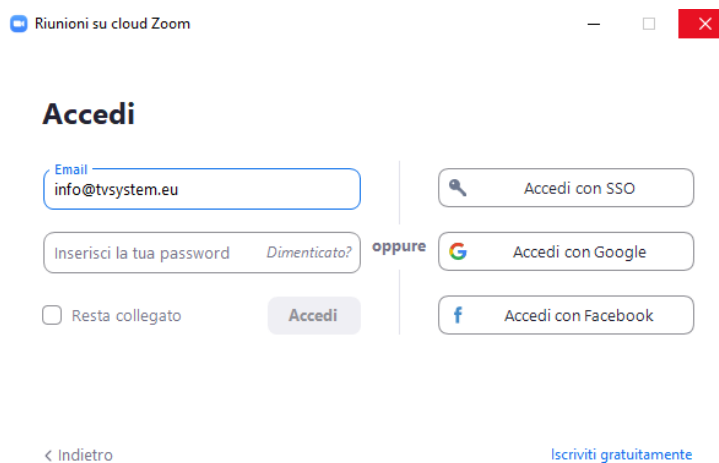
Riunioni su cloud Zoom

Accedi

Email
info@tvsystem.eu

Inserisci la tua password Dimenticato?

Resta collegato

Accedi

oppure

Accedi con SSO

Accedi con Google

Accedi con Facebook

< Indietro

Iscriviti gratuitamente